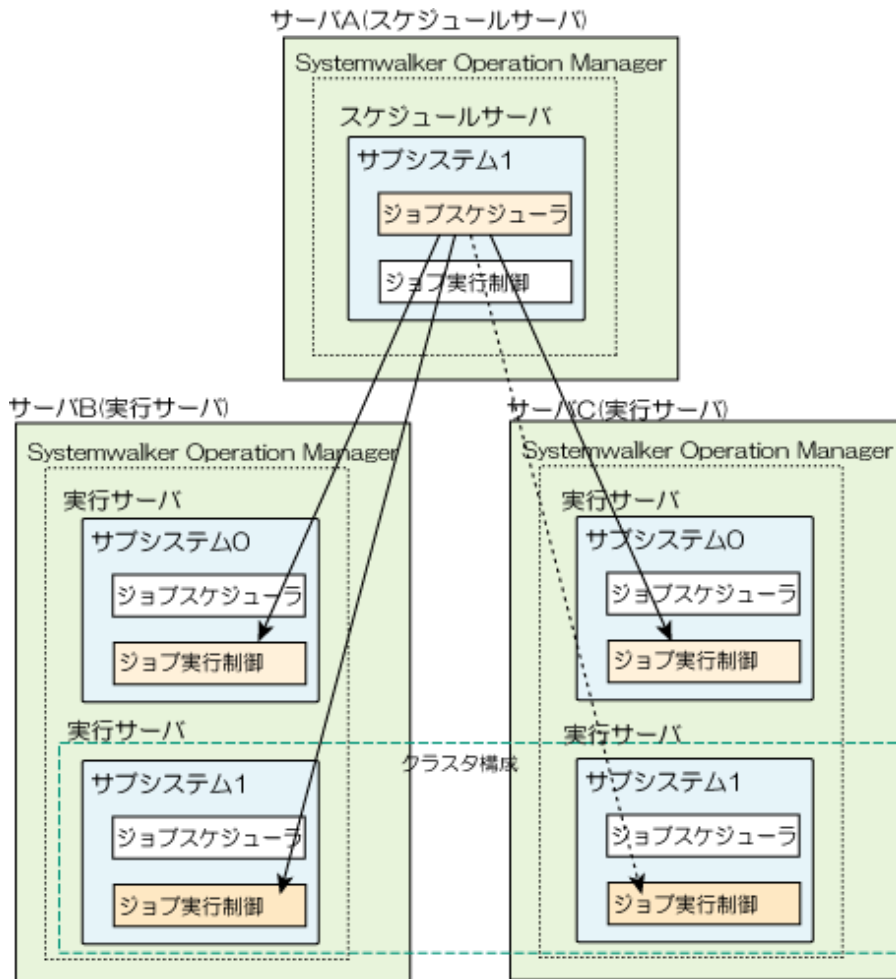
サーバA(スケジュールサーバ)

Systemwalker Operation Manager

スケジュールサーバ

サブシステム1

ジョブスケジューラ

ジョブ実行制御

サーバB(実行サーバ)

Systemwalker Operation Manager

実行サーバ

サブシステム0

ジョブスケジューラ

ジョブ実行制御

実行サーバ

サブシステム1

ジョブスケジューラ

ジョブ実行制御

サーバC(実行サーバ)

Systemwalker Operation Manager

実行サーバ

サブシステム0

ジョブスケジューラ

ジョブ実行制御

実行サーバ

サブシステム1

ジョブスケジューラ

ジョブ実行制御

クラスタ構成